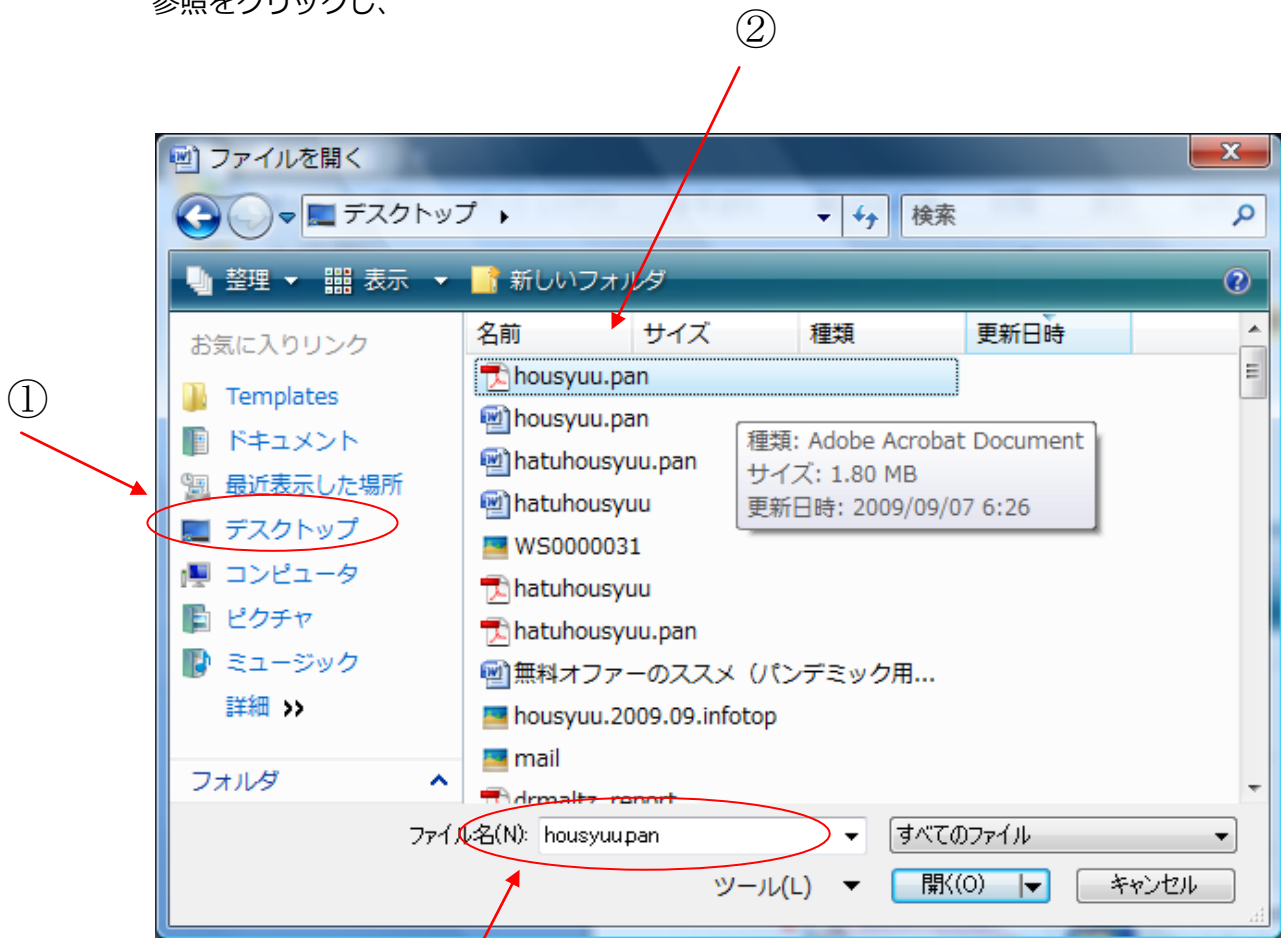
参照をクリックし、

②

ファイルを開く

デスクトップ

検索

整理 表示 新しいフォルダ

お気に入りリンク

①

Templates

ドキュメント

最近表示した場所

デスクトップ

コンピュータ

ピクチャ

ミュージック

詳細 »

フォルダ

| 名前 | サイズ | 種類 | 更新日時 |
|---|---|---|---|

housyuu.pan
housyuu.pan
hatuhousyuu.pan
hatuhousyuu
WS0000031
hatuhousyuu
hatuhousyuu.pan
無料オファーのススメ（パンデミック用...
housyuu.2009.09.infotop
mail
drmaltz_report

種類: Adobe Acrobat Document
サイズ: 1.80 MB
更新日時: 2009/09/07 6:26

ファイル名(N): housyuu.pan

すべてのファイル

ツール(L)

開く(O)

キャンセル